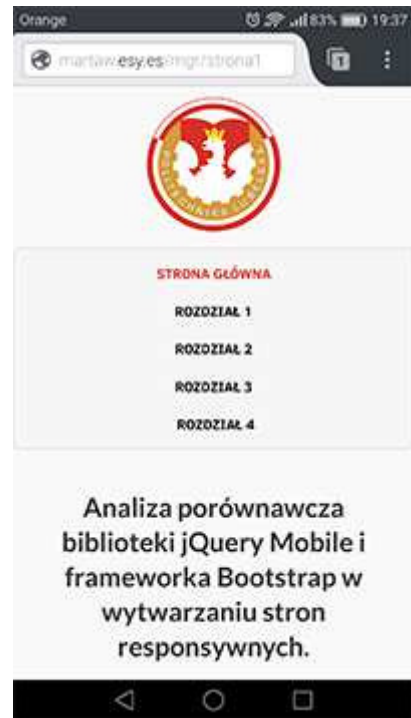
Orange
83% 19:37
martawesy.es/mgr/strona1
1

STRONA GŁÓWNA
ROZDZIAŁ 1
ROZDZIAŁ 2
ROZDZIAŁ 3
ROZDZIAŁ 4

Analiza porównawcza biblioteki jQuery Mobile i frameworka Bootstrap w wytwarzaniu stron responsywnych.